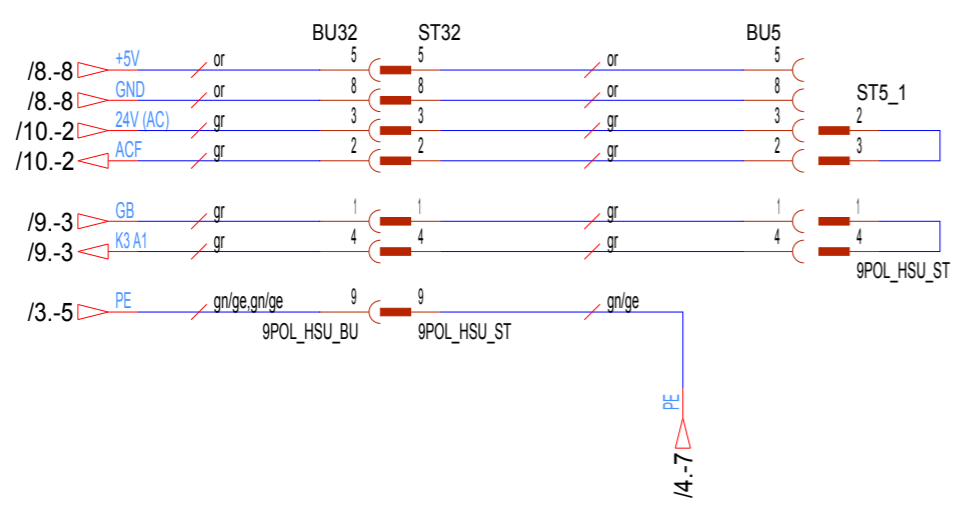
BU32
ST32
BU5
ST5_1

/8.-8 +5V or 5 5 or 5
/8.-8 GND or 8 8 or 8
/10.-2 24V (AC) gr 3 3 gr 3 2
/10.-2 ACF gr 2 2 gr 2 3

/9.-3 GB gr 1 1 gr 1 1
/9.-3 K3 A1 gr 4 4 gr 4 4
9POL_HSU_ST

/3.-5 PE gn/ge,gn/ge 9 9 gn/ge
9POL_HSU_BU
9POL_HSU_ST

PE
/4.-7